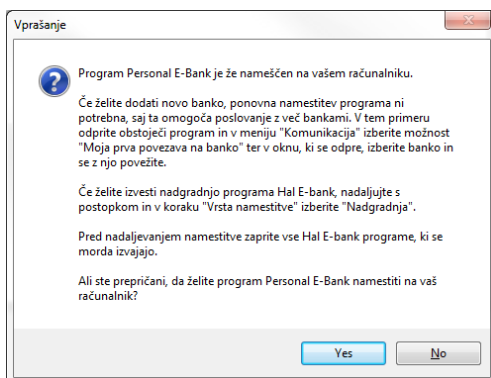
Vprašanje

Program Personal E-Bank je že nameščen na vašem računalniku.

Če želite dodati novo banko, ponovna namestitev programa ni potrebna, saj ta omogoča poslovanje z več bankami. V tem primeru odprite obstoječi program in v meniju "Komunikacija" izberite možnost "Moja prva povezava na banko" ter v oknu, ki se odpre, izberite banko in se z njo povežite.

Če želite izvesti nadgradnjo programa Hal E-bank, nadaljujte s postopkom in v koraku "Vrsta namestitve" izberite "Nadgradnja".

Pred nadaljevanjem namestitve zaprite vse Hal E-bank programe, ki se morda izvajajo.

Ali ste prepričani, da želite program Personal E-Bank namestiti na vaš računalnik?

Yes
No